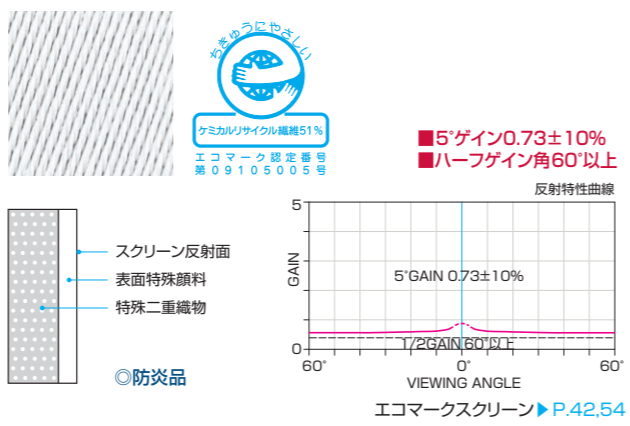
ちきゅうにやさしい

ケミカルリサイクル繊維51%

エコマーク認定番号
第09105005号

■5°ゲイン0.73±10%
■ハーフゲイン角60°以上

反射特性曲線

スクリーン反射面
表面特殊顔料
特殊二重織物

◎防炎品

5
GAIN
0
5°GAIN 0.73±10%
1/2GAIN 60°以上
60°
0°
60°
VIEWING ANGLE

エコマークスクリーン▶P.42,54